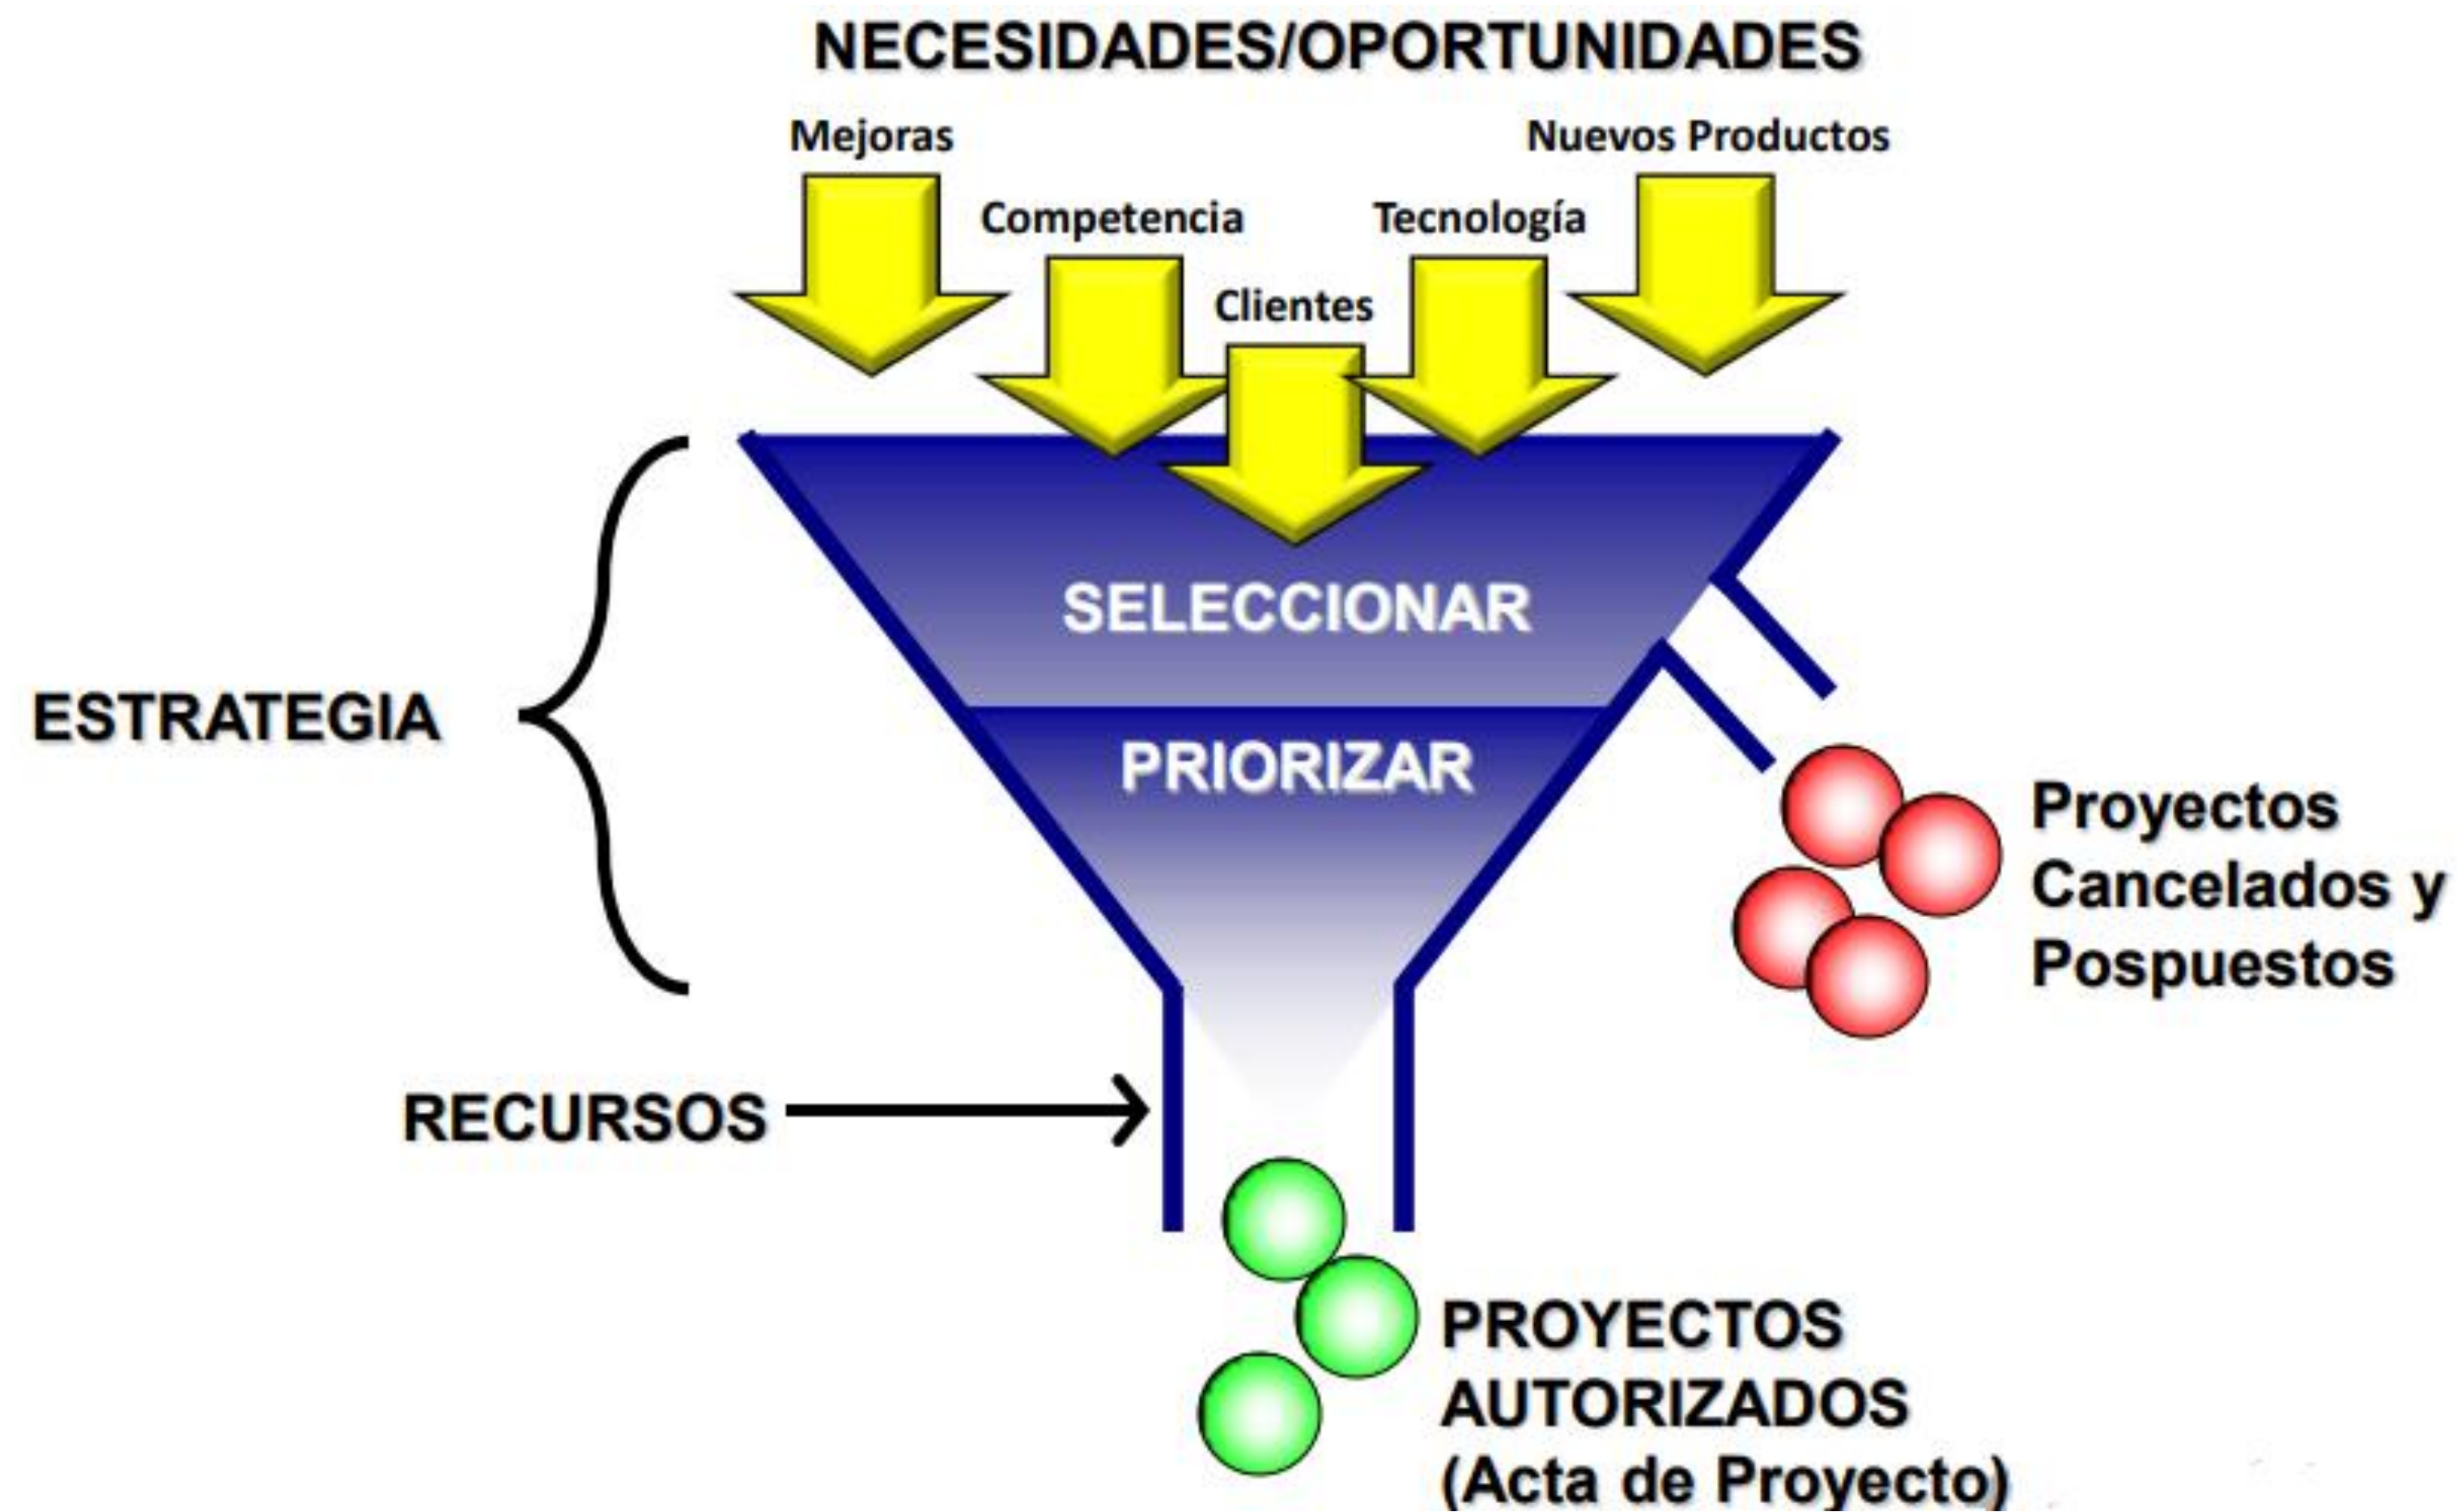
NECESIDADES/OPORTUNIDADES

Mejoras

Nuevos Productos

Competencia

Tecnología

Clientes

SELECCIONAR

ESTRATEGIA

PRIORIZAR

Proyectos Cancelados y Pospuestos

RECURSOS

PROYECTOS AUTORIZADOS (Acta de Proyecto)